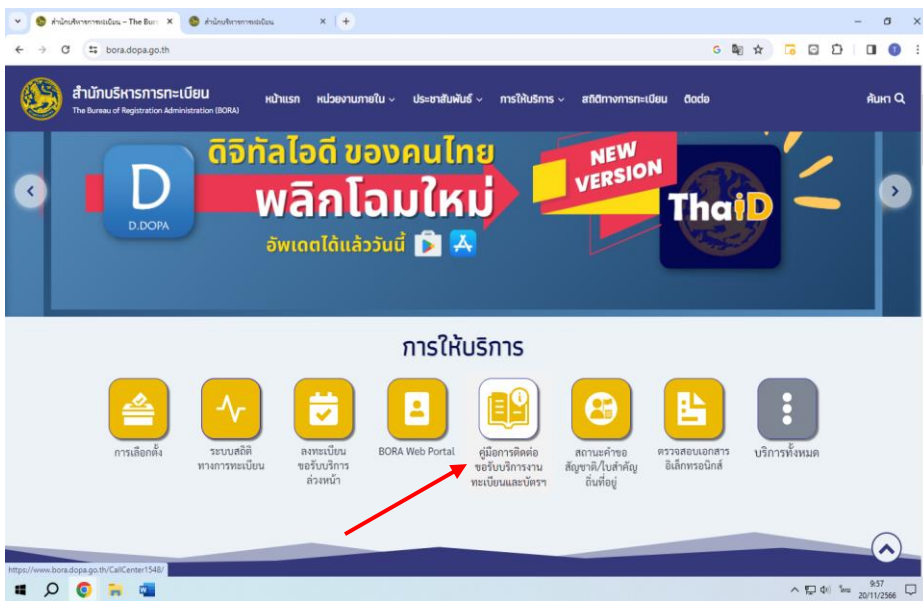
สำนักบริหารการทะเบียน – The Bure ×
สำนักบริหารการทะเบียน ×
bora.dopa.go.th

สำนักบริหารการทะเบียน
The Bureau of Registration Administration (BORA)
หน้าแรก หน่วยงานภายใน ประชาสัมพันธ์ การให้บริการ สถิติทางการทะเบียน ติดต่อ ค้นหา

D
D.DOPA
ดิจิทัลไอดี ของคนไทย
พลิกโฉมใหม่
อัพเดตได้แล้ววันนี้
NEW VERSION
ThaiD

การให้บริการ

การเลือกตั้ง
ระบบสถิติทางการทะเบียน
ลงทะเบียนขอรับบริการล่วงหน้า
BORA Web Portal
คู่มือการติดต่อขอรับบริการงานทะเบียนและบัตรฯ
สถานะคำขอสัญชาติ/ใบสำคัญถิ่นที่อยู่
ตรวจสอบเอกสารอิเล็กทรอนิกส์
บริการทั้งหมด

https://www.bora.dopa.go.th/CallCenter1548/
ไทย 9:57 20/11/2566